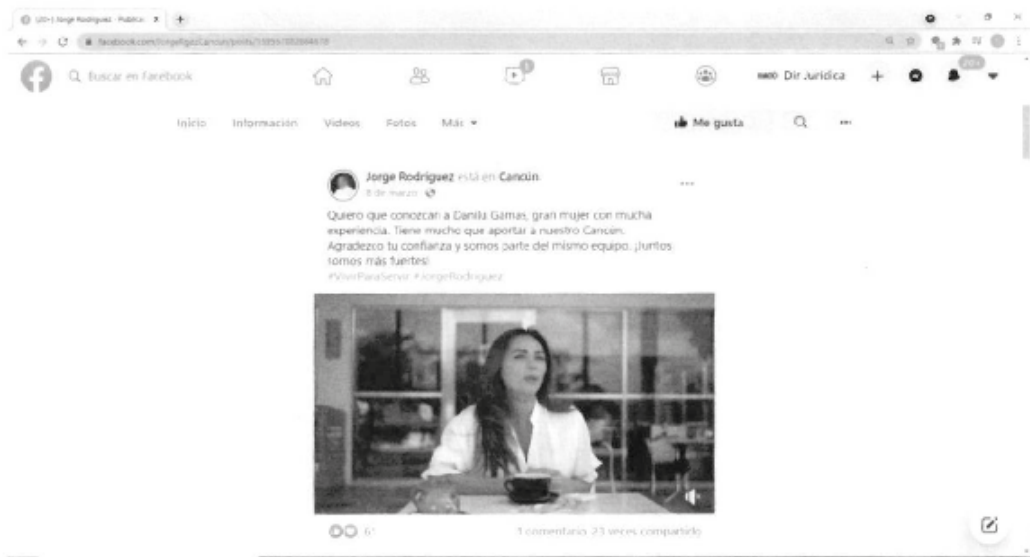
(20+) Jorge Rodriguez - Publica ×  +

facebook.com/JorgeRgzCancun/posts/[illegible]

Buscar en Facebook

Dir Juridica

20+

Inicio  Información  Videos  Fotos  Más ▾

Me gusta

Jorge Rodriguez está en Cancún.
8 de marzo ·

Quiero que conozcan a Danila Gamas, gran mujer con mucha experiencia. Tiene mucho que aportar a nuestro Cancún. Agradezco tu confianza y somos parte del mismo equipo. ¡Juntos somos más fuertes!
#VivirParaServir #JorgeRodriguez

6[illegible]

1 comentario 23 veces compartido